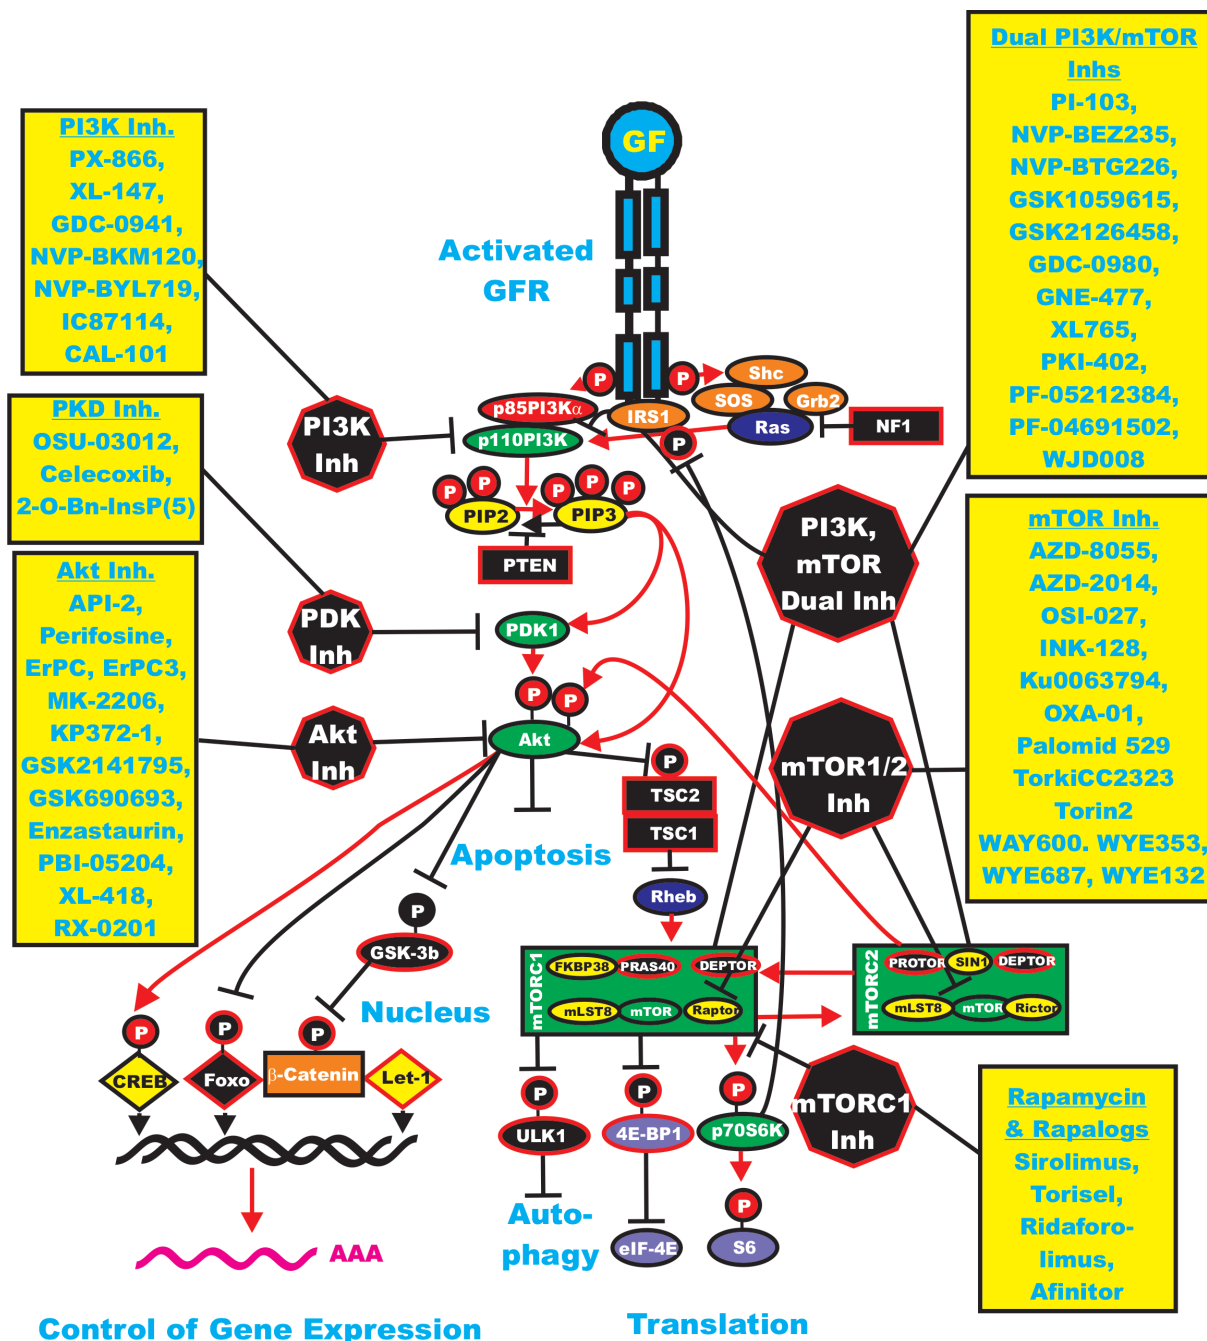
PI3K Inh.
PX-866,
XL-147,
GDC-0941,
NVP-BKM120,
NVP-BYL719,
IC87114,
CAL-101

PKD Inh.
OSU-03012,
Celecoxib,
2-O-Bn-InsP(5)

Akt Inh.
API-2,
Perifosine,
ErPC, ErPC3,
MK-2206,
KP372-1,
GSK2141795,
GSK690693,
Enzastaurin,
PBI-05204,
XL-418,
RX-0201

GF

Activated GFR

Dual PI3K/mTOR Inhs
PI-103,
NVP-BEZ235,
NVP-BTG226,
GSK1059615,
GSK2126458,
GDC-0980,
GNE-477,
XL765,
PKI-402,
PF-05212384,
PF-04691502,
WJD008

mTOR Inh.
AZD-8055,
AZD-2014,
OSI-027,
INK-128,
Ku0063794,
OXA-01,
Palomid 529
TorkiCC2323
Torin2
WAY600. WYE353,
WYE687, WYE132

P P Shc SOS Grb2 p85PI3Kα IRS1 Ras NF1 p110PI3K P

PI3K Inh

P P P P P PIP2 PIP3 PTEN

PI3K, mTOR Dual Inh

PDK Inh PDK1

P P Akt

Akt Inh

P TSC2 TSC1

mTOR1/2 Inh

Apoptosis

Rheb

P GSK-3b

Nucleus

mTORC1 FKBP38 PRAS40 DEPTOR mLST8 mTOR Raptor

mTORC2 PROTOR SIN1 DEPTOR mLST8 mTOR Rictor

P P P
CREB Foxo β-Catenin Let-1

P P P
ULK1 4E-BP1 p70S6K

mTORC1 Inh

Rapamycin & Rapalogs
Sirolimus,
Torisel,
Ridaforolimus,
Afinitor

P
S6

Autophagy eIF-4E

AAA

Control of Gene Expression

Translation